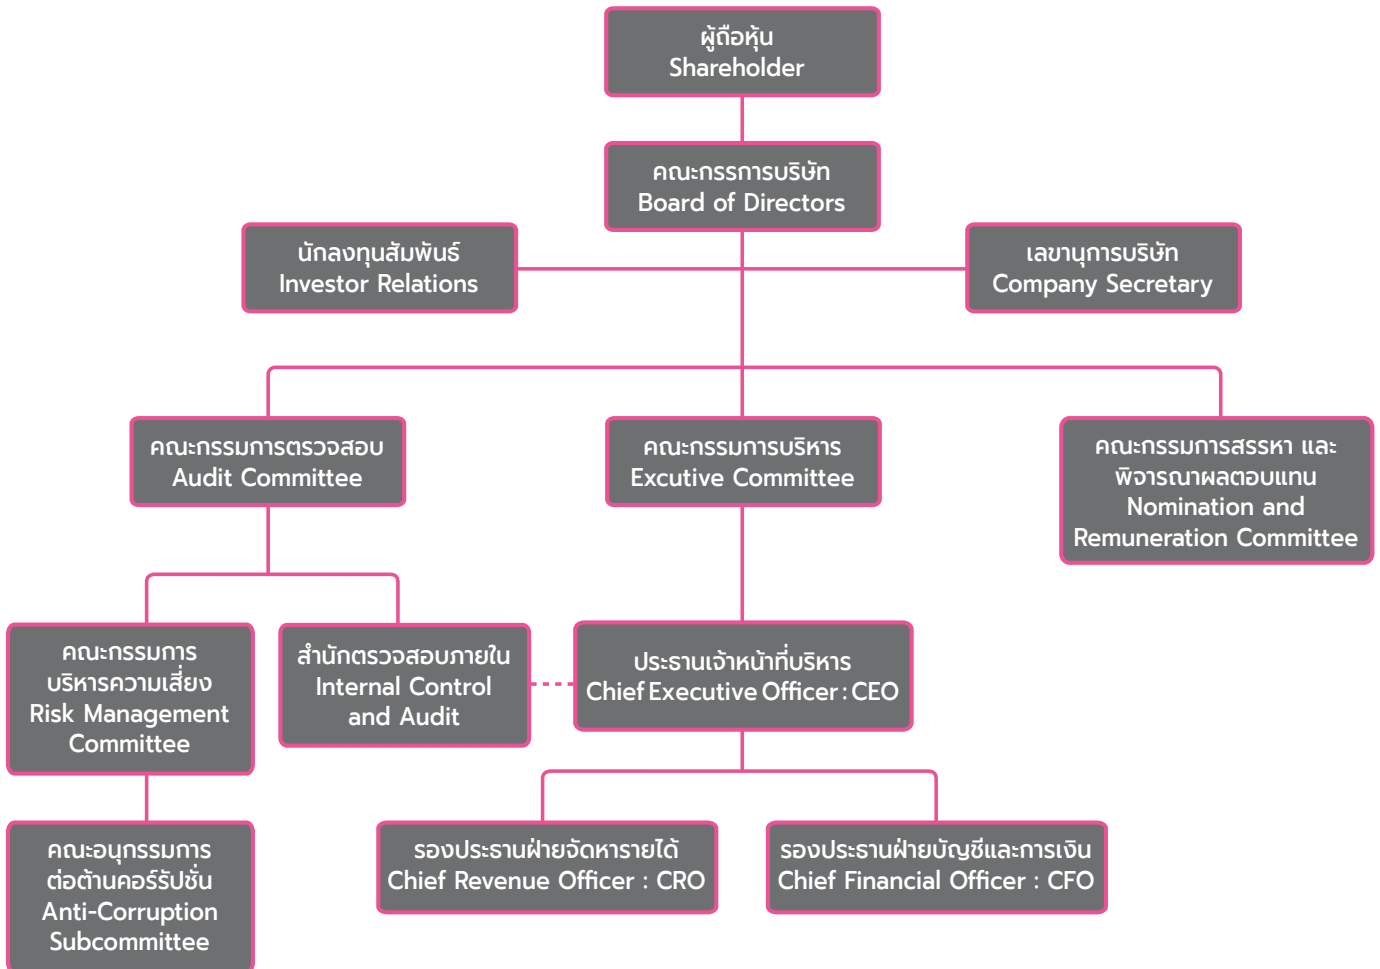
ผู้ถือหุ้น
Shareholder

คณะกรรมการบริษัท
Board of Directors

นักลงทุนสัมพันธ์
Investor Relations

เลขานุการบริษัท
Company Secretary

คณะกรรมการตรวจสอบ
Audit Committee

คณะกรรมการบริหาร
Excutive Committee

คณะกรรมการสรรหา และพิจารณาผลตอบแทน
Nomination and Remuneration Committee

คณะกรรมการบริหารความเสี่ยง
Risk Management Committee

สำนักตรวจสอบภายใน
Internal Control and Audit

ประธานเจ้าหน้าที่บริหาร
Chief Executive Officer : CEO

คณะอนุกรรมการต่อต้านคอร์รัปชั่น
Anti-Corruption Subcommittee

รองประธานฝ่ายจัดหารายได้
Chief Revenue Officer : CRO

รองประธานฝ่ายบัญชีและการเงิน
Chief Financial Officer : CFO